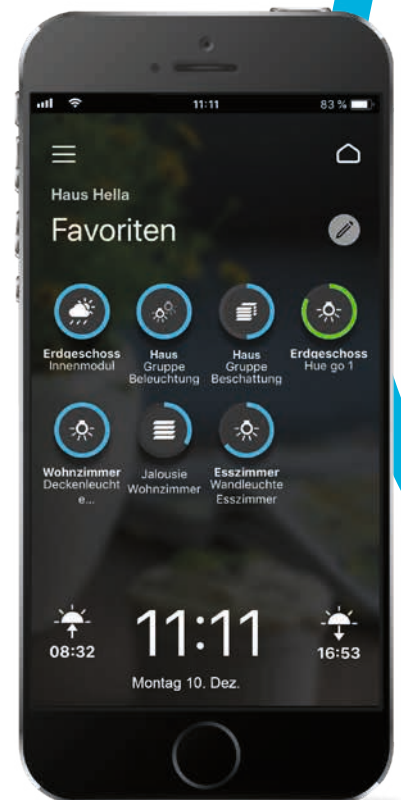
11:11
83 %

Haus Hella

Favoriten

Erdgeschoss
Innenmodul

Haus
Gruppe
Beleuchtung

Haus
Gruppe
Beschattung

Erdgeschoss
Hue go 1

Wohnzimmer
Deckenleuchte...

Jalousie
Wohnzimmer

Esszimmer
Wandleuchte
Esszimmer

08:32

11:11

16:53

Montag 10. Dez.